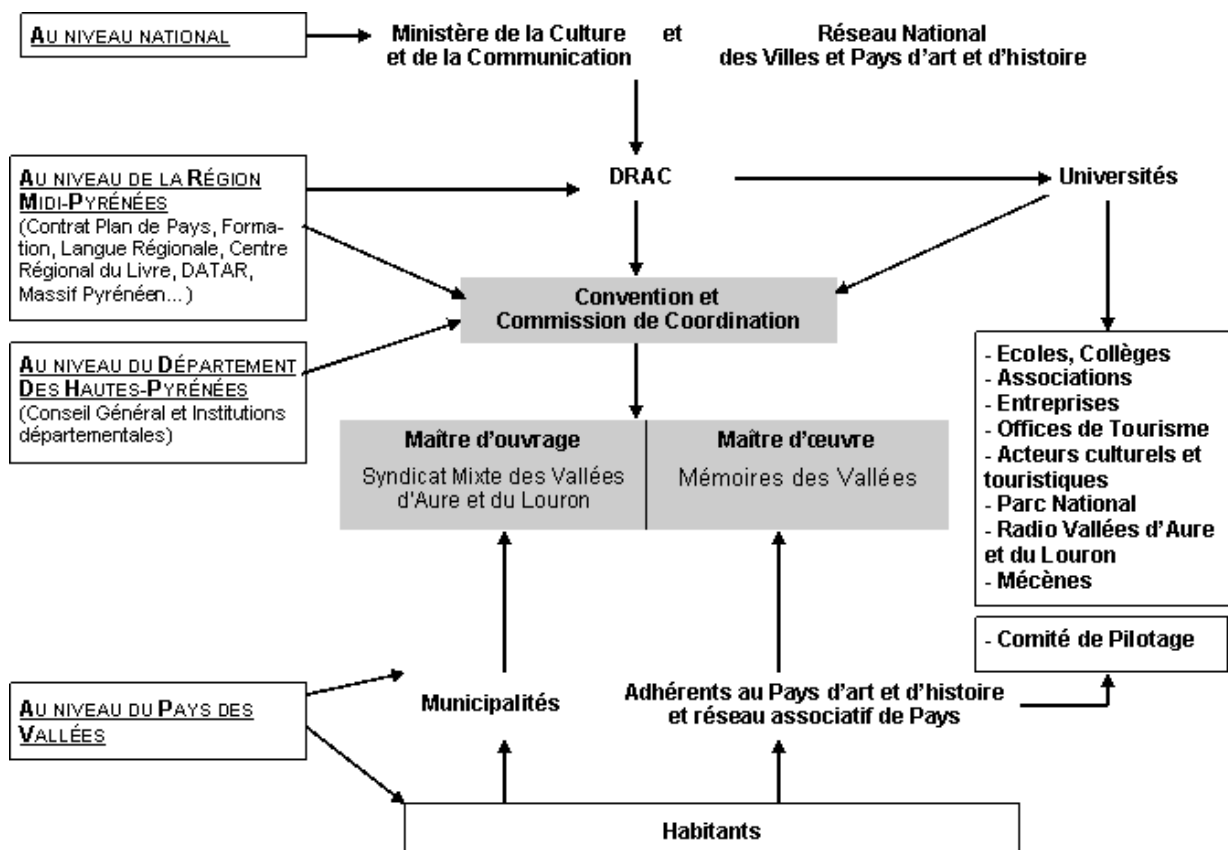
AU NIVEAU NATIONAL

Ministère de la Culture et de la Communication

et

Réseau National des Villes et Pays d'art et d'histoire

AU NIVEAU DE LA RÉGION MIDI-PYRÉNÉES
(Contrat Plan de Pays, Formation, Langue Régionale, Centre Régional du Livre, DATAR, Massif Pyrénéen...)

DRAC

Universités

Convention et Commission de Coordination

AU NIVEAU DU DÉPARTEMENT DES HAUTES-PYRÉNÉES
(Conseil Général et Institutions départementales)

- Ecoles, Collèges
- Associations
- Entreprises
- Offices de Tourisme
- Acteurs culturels et touristiques
- Parc National
- Radio Vallées d'Aure et du Louron
- Mécènes

| Maître d'ouvrage | Maître d'œuvre |
|---|---|
| Syndicat Mixte des Vallées d'Aure et du Louron | Mémoires des Vallées |

- Comité de Pilotage

AU NIVEAU DU PAYS DES VALLÉES

Municipalités

Adhérents au Pays d'art et d'histoire et réseau associatif de Pays

Habitants